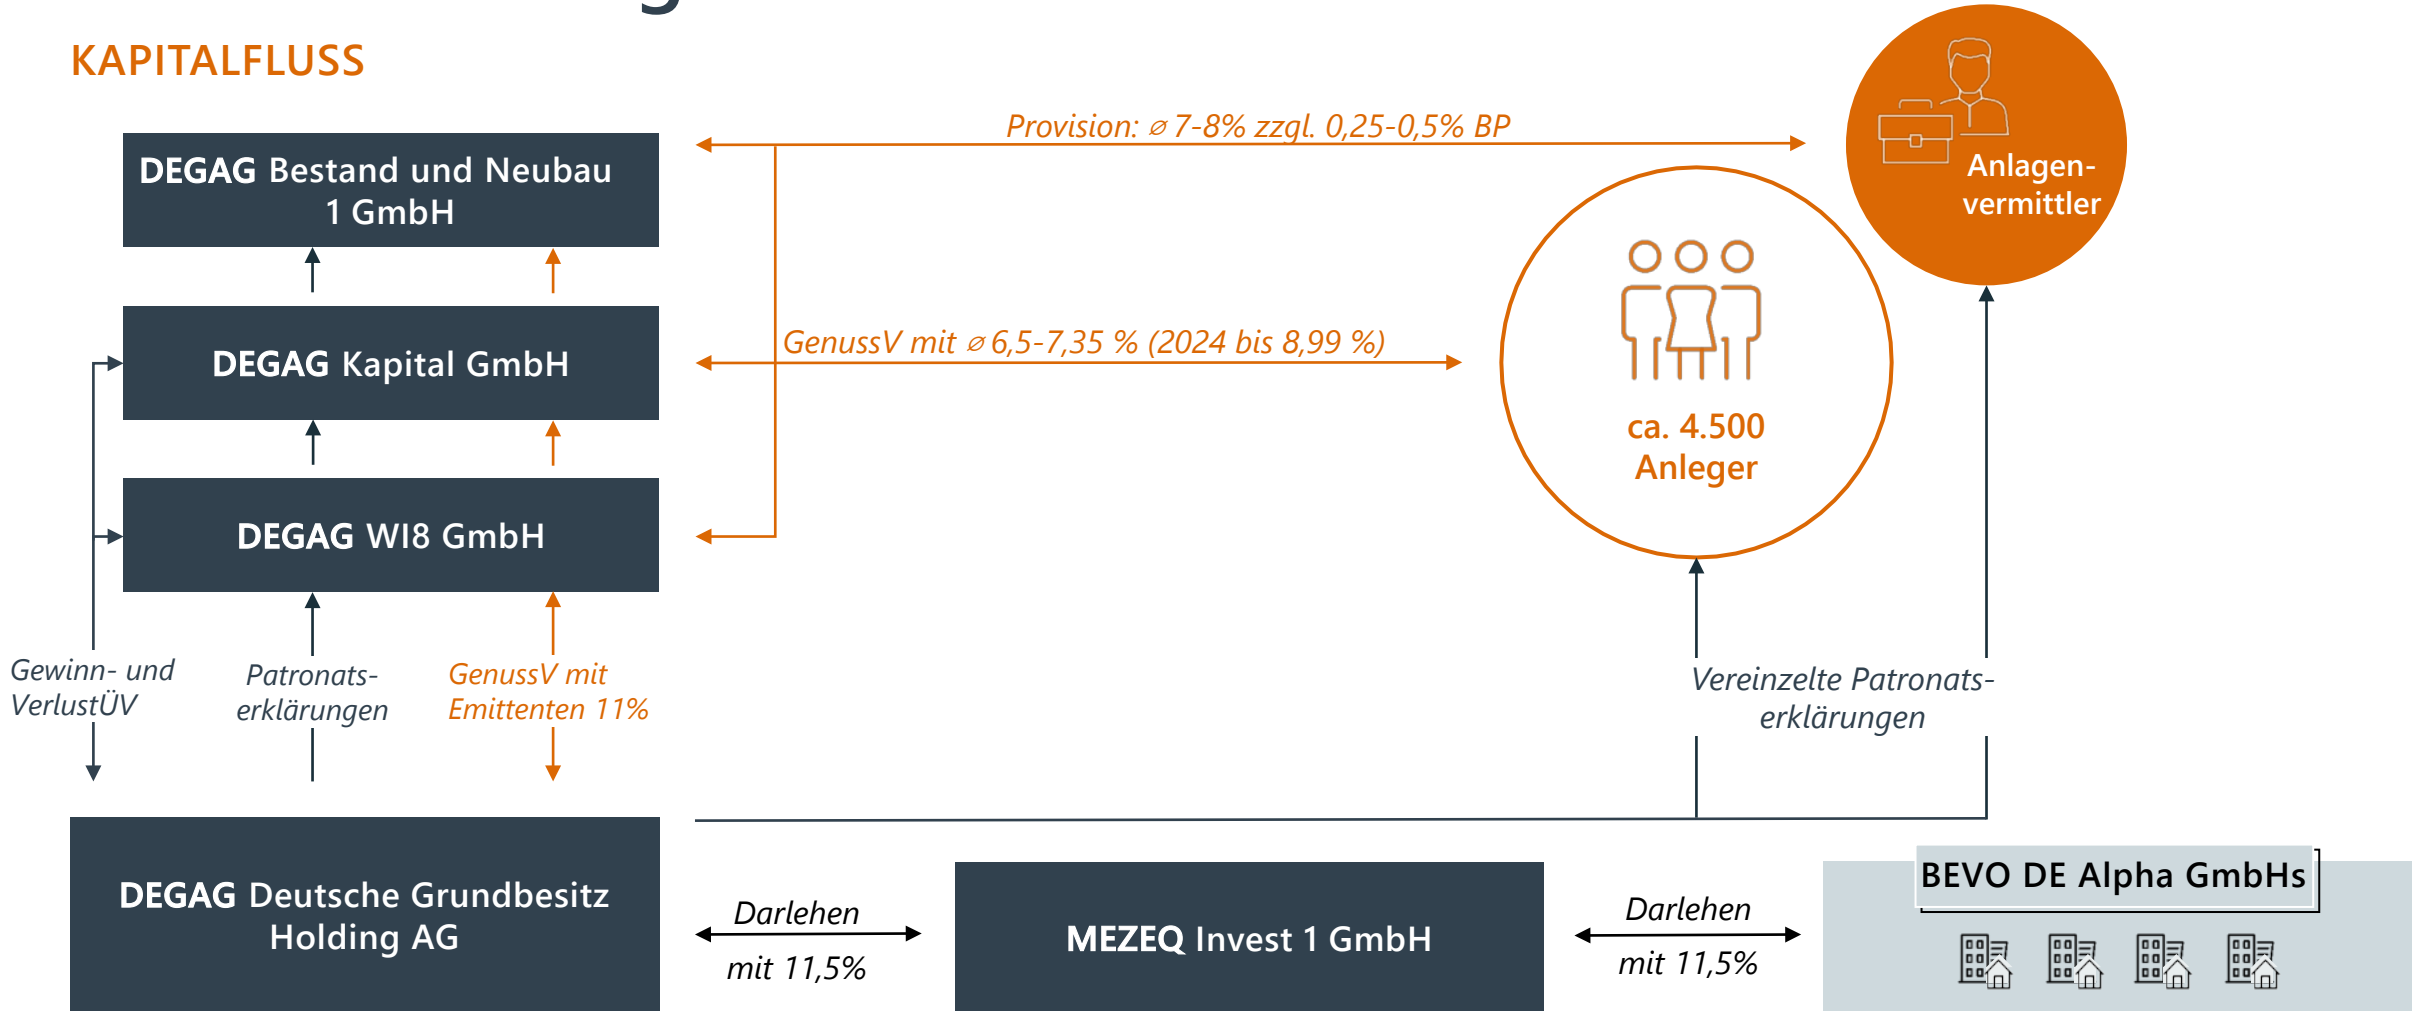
KAPITALFLUSS

DEGAG Bestand und Neubau 1 GmbH

DEGAG Kapital GmbH

DEGAG WI8 GmbH

Provision: ⌀ 7-8% zzgl. 0,25-0,5% BP

Anlagen-vermittler

GenussV mit ⌀ 6,5-7,35 % (2024 bis 8,99 %)

ca. 4.500 Anleger

Gewinn- und VerlustÜV

Patronats-erklärungen

GenussV mit Emittenten 11%

Vereinzelte Patronats-erklärungen

DEGAG Deutsche Grundbesitz Holding AG

Darlehen mit 11,5%

MEZEQ Invest 1 GmbH

Darlehen mit 11,5%

BEVO DE Alpha GmbHs